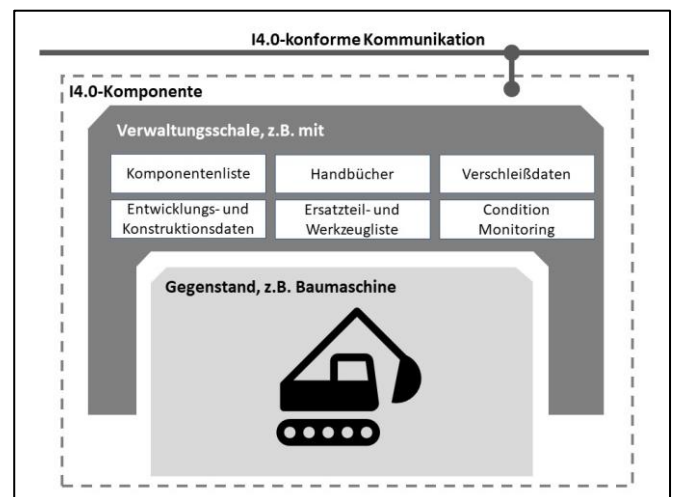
I4.0-konforme Kommunikation

I4.0-Komponente

Verwaltungsschale, z.B. mit

| Komponentenliste | Handbücher | Verschleißdaten |
|---|---|---|
| Entwicklungs- und Konstruktionsdaten | Ersatzteil- und Werkzeugliste | Condition Monitoring |

Gegenstand, z.B. Baumaschine